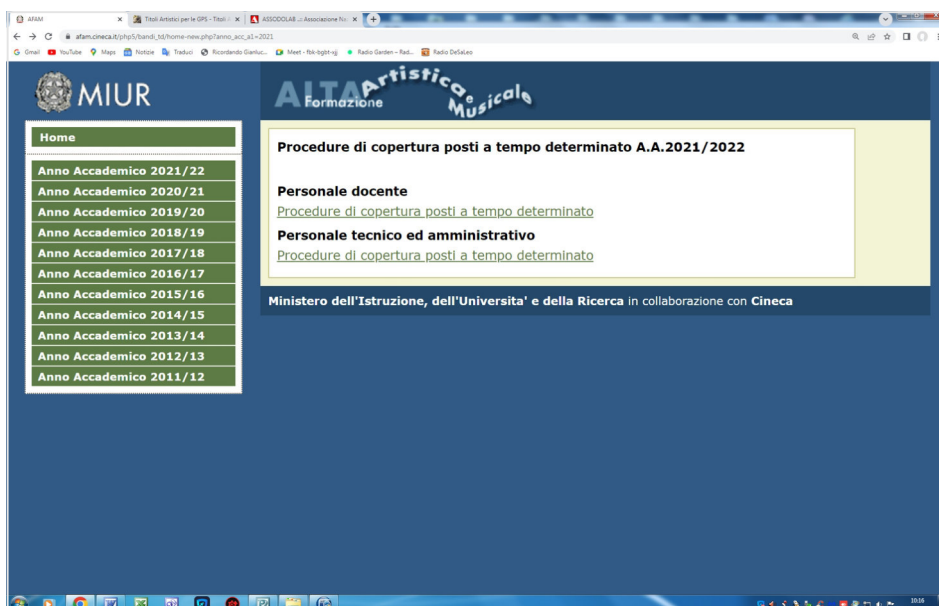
AFAM | Titoli Artistici per le GPS - Titoli | ASSODOLAB .:: Associazione Na

afam.cineca.it/php5/bandi_td/home-new.php?anno_acc_a1=2021

Gmail YouTube Maps Notizie Traduci Ricordando Gianluc... Meet - fbk-bgbt-vjj Radio Garden – Rad... Radio DeSaLeo

MIUR

ALTA Formazione Artistica e Musicale

Home
Anno Accademico 2021/22
Anno Accademico 2020/21
Anno Accademico 2019/20
Anno Accademico 2018/19
Anno Accademico 2017/18
Anno Accademico 2016/17
Anno Accademico 2015/16
Anno Accademico 2014/15
Anno Accademico 2013/14
Anno Accademico 2012/13
Anno Accademico 2011/12

Procedure di copertura posti a tempo determinato A.A.2021/2022

Personale docente
Procedure di copertura posti a tempo determinato

Personale tecnico ed amministrativo
Procedure di copertura posti a tempo determinato

Ministero dell'Istruzione, dell'Universita' e della Ricerca in collaborazione con Cineca

10:16